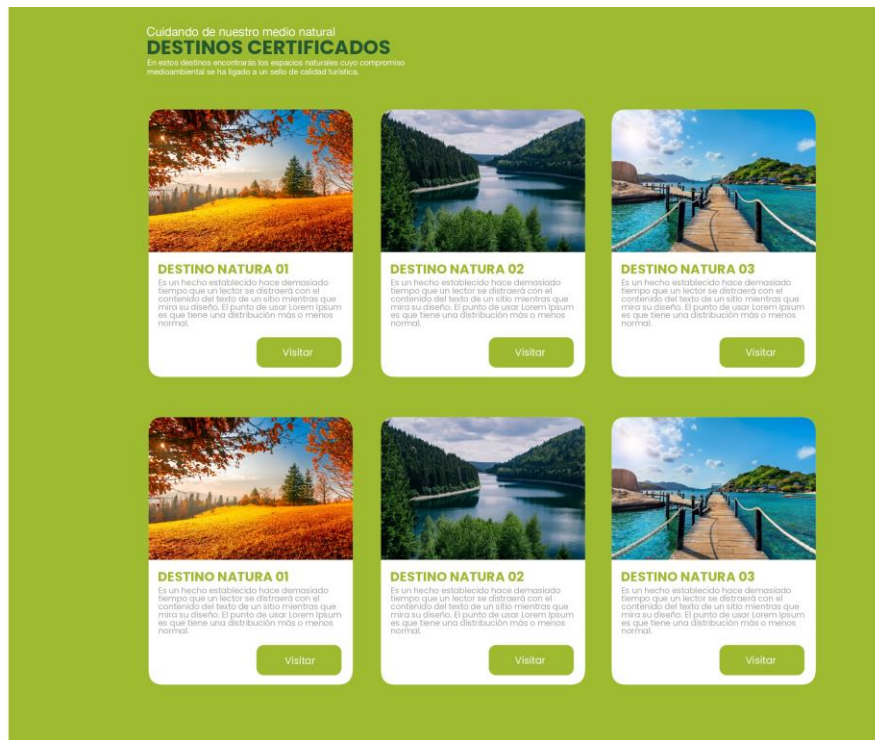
Cuidando de nuestro medio natural
DESTINOS CERTIFICADOS
En estos destinos encontrarás los espacios naturales cuyo compromiso medioambiental se ha ligado a un sello de calidad turística.

DESTINO NATURA 01
Es un hecho establecido hace demasiado tiempo que un lector se distraerá con el contenido del texto de un sitio mientras que mira su diseño. El punto de usar Lorem Ipsum es que tiene una distribución más o menos normal.
Visitar

DESTINO NATURA 02
Es un hecho establecido hace demasiado tiempo que un lector se distraerá con el contenido del texto de un sitio mientras que mira su diseño. El punto de usar Lorem Ipsum es que tiene una distribución más o menos normal.
Visitar

DESTINO NATURA 03
Es un hecho establecido hace demasiado tiempo que un lector se distraerá con el contenido del texto de un sitio mientras que mira su diseño. El punto de usar Lorem Ipsum es que tiene una distribución más o menos normal.
Visitar

DESTINO NATURA 01
Es un hecho establecido hace demasiado tiempo que un lector se distraerá con el contenido del texto de un sitio mientras que mira su diseño. El punto de usar Lorem Ipsum es que tiene una distribución más o menos normal.
Visitar

DESTINO NATURA 02
Es un hecho establecido hace demasiado tiempo que un lector se distraerá con el contenido del texto de un sitio mientras que mira su diseño. El punto de usar Lorem Ipsum es que tiene una distribución más o menos normal.
Visitar

DESTINO NATURA 03
Es un hecho establecido hace demasiado tiempo que un lector se distraerá con el contenido del texto de un sitio mientras que mira su diseño. El punto de usar Lorem Ipsum es que tiene una distribución más o menos normal.
Visitar